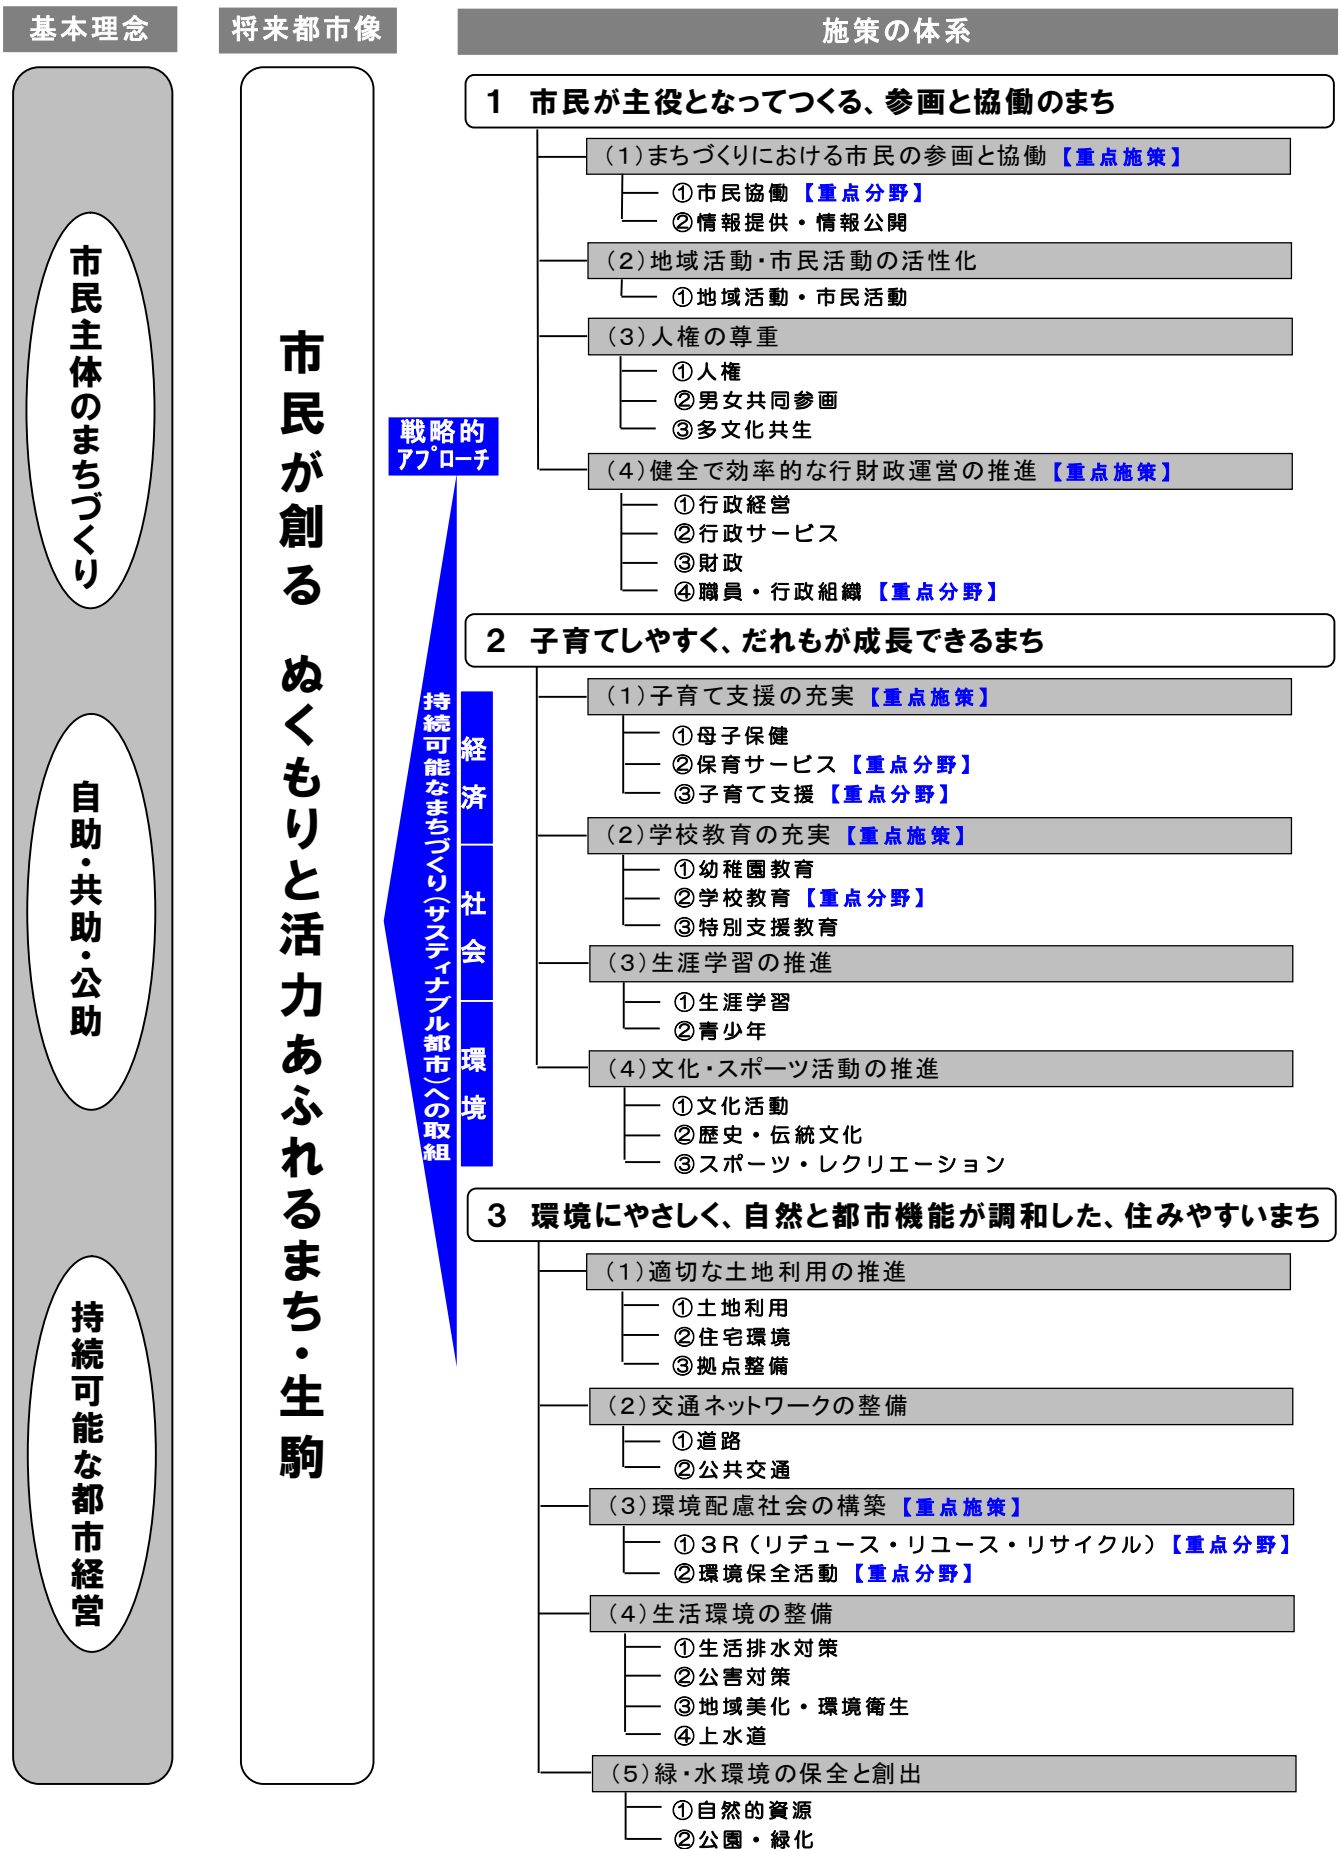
基本理念

市民主体のまちづくり

自助・共助・公助

持続可能な都市経営

将来都市像

市民が創る　ぬくもりと活力あふれるまち・生駒

戦略的アプローチ

持続可能なまちづくり（サステイナブル都市）への取組

経済

社会

環境

施策の体系

1　市民が主役となってつくる、参画と協働のまち

（1）まちづくりにおける市民の参画と協働【重点施策】
①市民協働【重点分野】
②情報提供・情報公開

（2）地域活動・市民活動の活性化
①地域活動・市民活動

（3）人権の尊重
①人権
②男女共同参画
③多文化共生

（4）健全で効率的な行財政運営の推進【重点施策】
①行政経営
②行政サービス
③財政
④職員・行政組織【重点分野】

2　子育てしやすく、だれもが成長できるまち

（1）子育て支援の充実【重点施策】
①母子保健
②保育サービス【重点分野】
③子育て支援【重点分野】

（2）学校教育の充実【重点施策】
①幼稚園教育
②学校教育【重点分野】
③特別支援教育

（3）生涯学習の推進
①生涯学習
②青少年

（4）文化・スポーツ活動の推進
①文化活動
②歴史・伝統文化
③スポーツ・レクリエーション

3　環境にやさしく、自然と都市機能が調和した、住みやすいまち

（1）適切な土地利用の推進
①土地利用
②住宅環境
③拠点整備

（2）交通ネットワークの整備
①道路
②公共交通

（3）環境配慮社会の構築【重点施策】
①３Ｒ（リデュース・リユース・リサイクル）【重点分野】
②環境保全活動【重点分野】

（4）生活環境の整備
①生活排水対策
②公害対策
③地域美化・環境衛生
④上水道

（5）緑・水環境の保全と創出
①自然的資源
②公園・緑化